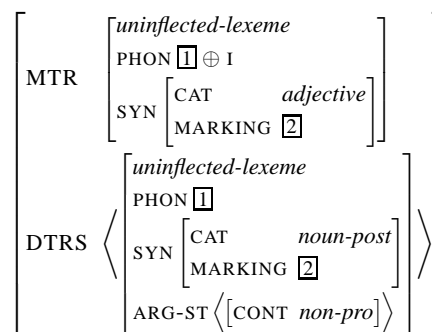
$\begin{bmatrix} \text{MTR} & \begin{bmatrix} \textit{uninflected-lexeme} \\ \text{PHON } \boxed{1} \oplus \text{I} \\ \text{SYN} \begin{bmatrix} \text{CAT} & \textit{adjective} \\ \text{MARKING} & \boxed{2} \end{bmatrix} \end{bmatrix} \\ \text{DTRS} & \left\langle \begin{bmatrix} \textit{uninflected-lexeme} \\ \text{PHON } \boxed{1} \\ \text{SYN} \begin{bmatrix} \text{CAT} & \textit{noun-post} \\ \text{MARKING} & \boxed{2} \end{bmatrix} \\ \text{ARG-ST} \left\langle \begin{bmatrix} \text{CONT } \textit{non-pro} \end{bmatrix} \right\rangle \end{bmatrix} \right\rangle \end{bmatrix}$